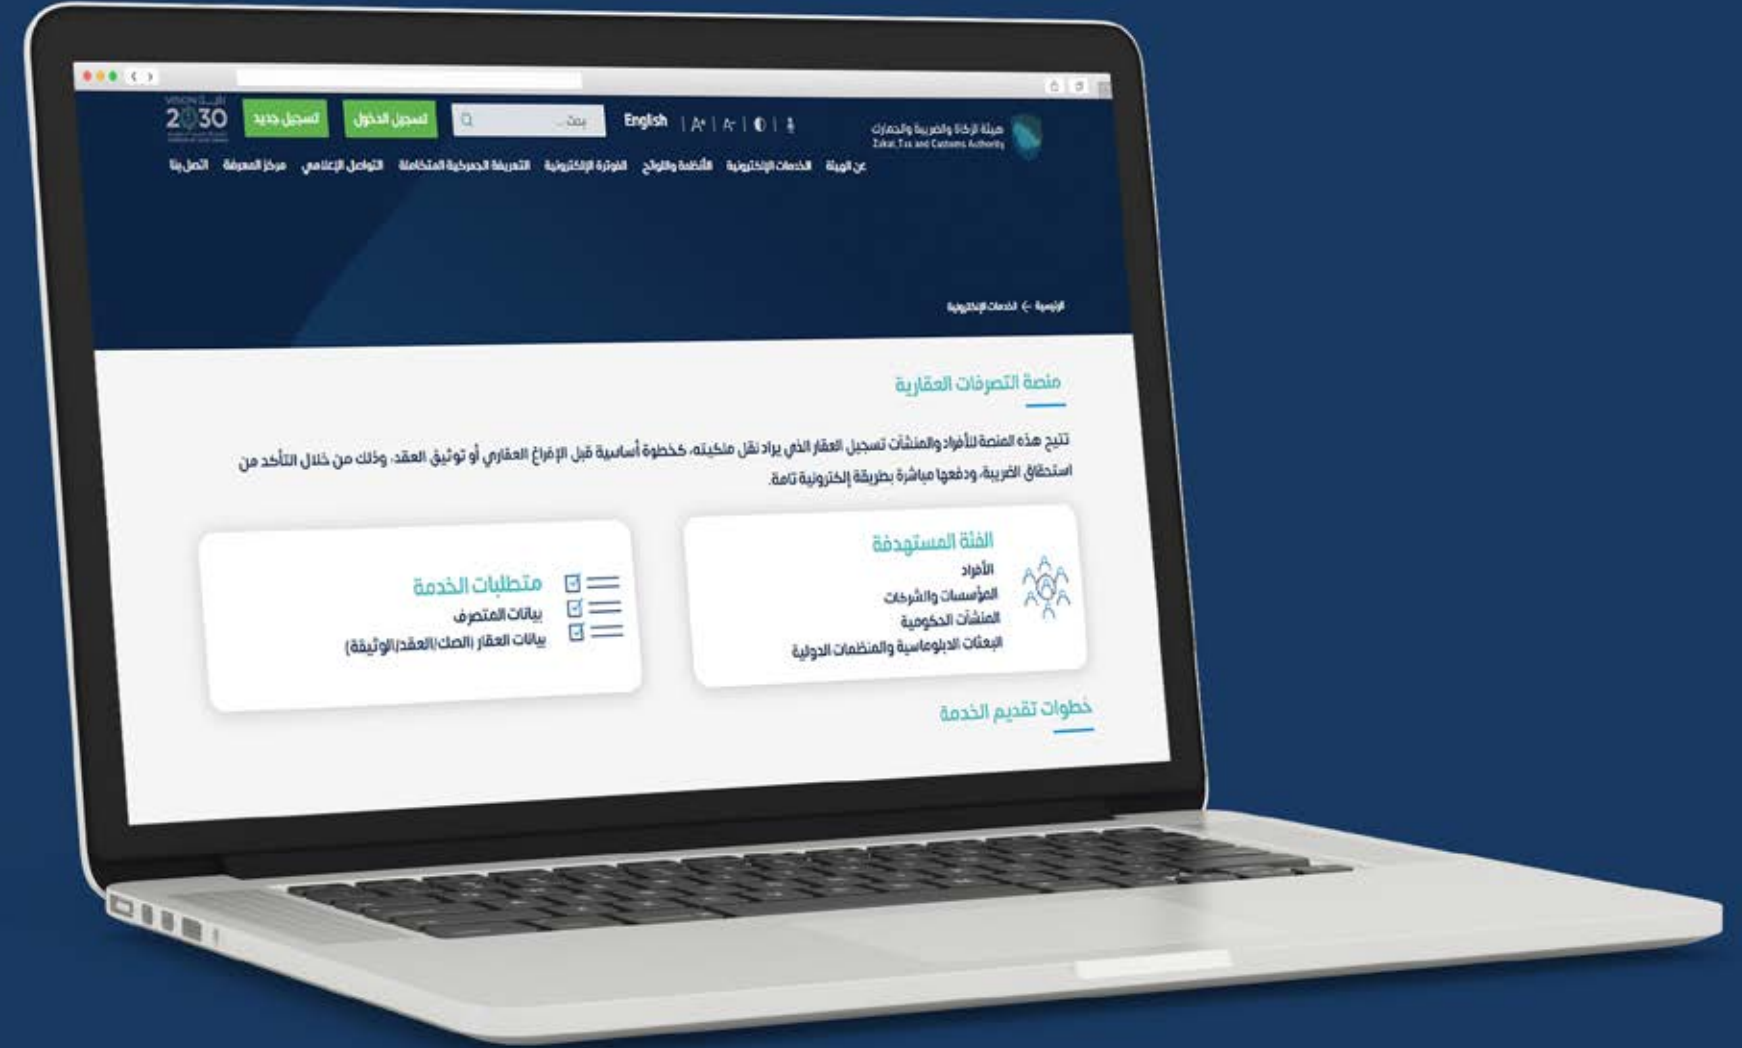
هيئة الزكاة والضريبة والجمارك
Zakat, Tax and Customs Authority

English | A+ | A- | ◐ |

بحث...

تسجيل الدخول

تسجيل جديد

VISION رؤية 2030

عن الهيئة الخدمات الإلكترونية الأنظمة واللوائح الفوترة الإلكترونية التعريفة الجمركية المتكاملة التواصل الإعلامي مركز المعرفة اتصل بنا

الرئيسية ← الخدمات الإلكترونية

منصة التصرفات العقارية

تتيح هذه المنصة للأفراد والمنشآت تسجيل العقار الذي يراد نقل ملكيته، كخطوة أساسية قبل الإفراغ العقاري أو توثيق العقد، وذلك من خلال التأكد من استحقاق الضريبة، ودفعها مباشرة بطريقة إلكترونية تامة.

الفئة المستهدفة
الأفراد
المؤسسات والشركات
المنشآت الحكومية
البعثات الدبلوماسية والمنظمات الدولية

متطلبات الخدمة
بيانات المتصرف
بيانات العقار (الصك/العقد/الوثيقة)

خطوات تقديم الخدمة